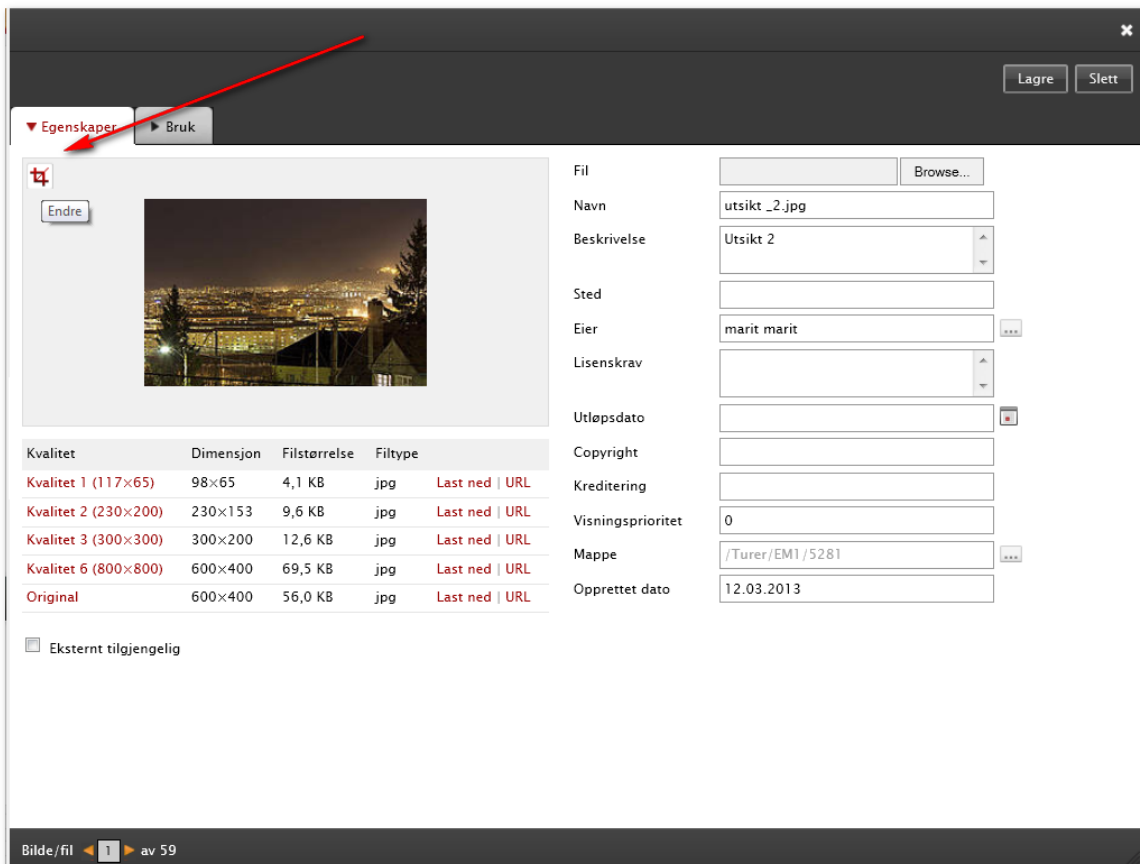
Lagre Slett

Egenskaper Bruk

Endre

| Kvalitet | Dimensjon | Filstørrelse | Filtype | |
|---|---|---|---|---|
| Kvalitet 1 (117×65) | 98×65 | 4,1 KB | jpg | Last ned \| URL |
| Kvalitet 2 (230×200) | 230×153 | 9,6 KB | jpg | Last ned \| URL |
| Kvalitet 3 (300×300) | 300×200 | 12,6 KB | jpg | Last ned \| URL |
| Kvalitet 6 (800×800) | 600×400 | 69,5 KB | jpg | Last ned \| URL |
| Original | 600×400 | 56,0 KB | jpg | Last ned \| URL |

Eksternt tilgjengelig

Fil Browse...
Navn utsikt _2.jpg
Beskrivelse Utsikt 2
Sted
Eier marit marit
Lisenskrav
Utløpsdato
Copyright
Kreditering
Visningsprioritet 0
Mappe /Turer/EM1/5281
Opprettet dato 12.03.2013

Bilde/fil 1 av 59